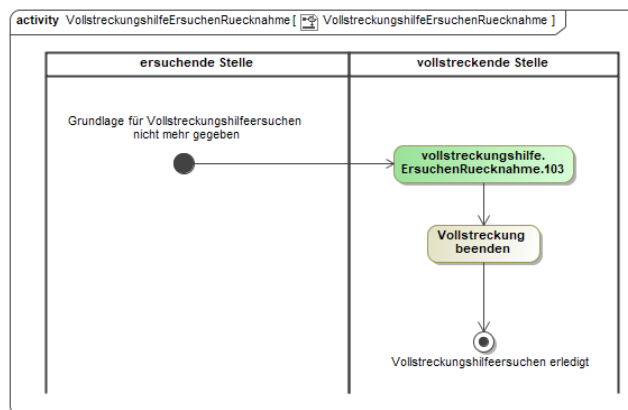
activity VollstreckungshilfeErsuchenRuecknahme [ VollstreckungshilfeErsuchenRuecknahme ]

| ersuchende Stelle | vollstreckende Stelle |
|---|---|

Grundlage für Vollstreckungshilfeersuchen nicht mehr gegeben

vollstreckungshilfe. ErsuchenRuecknahme.103

Vollstreckung beenden

Vollstreckungshilfeersuchen erledigt